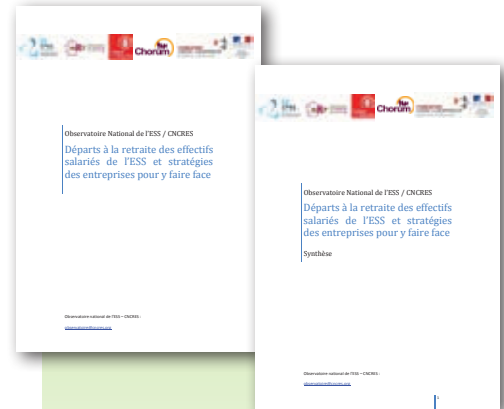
Chorum

Observatoire National de l'ESS / CNCRES

Départs à la retraite des effectifs salariés de l'ESS et stratégies des entreprises pour y faire face

Observatoire national de l'ESS – CNCRES

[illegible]

Chorum

Observatoire National de l'ESS / CNCRES

Départs à la retraite des effectifs salariés de l'ESS et stratégies des entreprises pour y faire face

Synthèse

Observatoire national de l'ESS – CNCRES

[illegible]

1